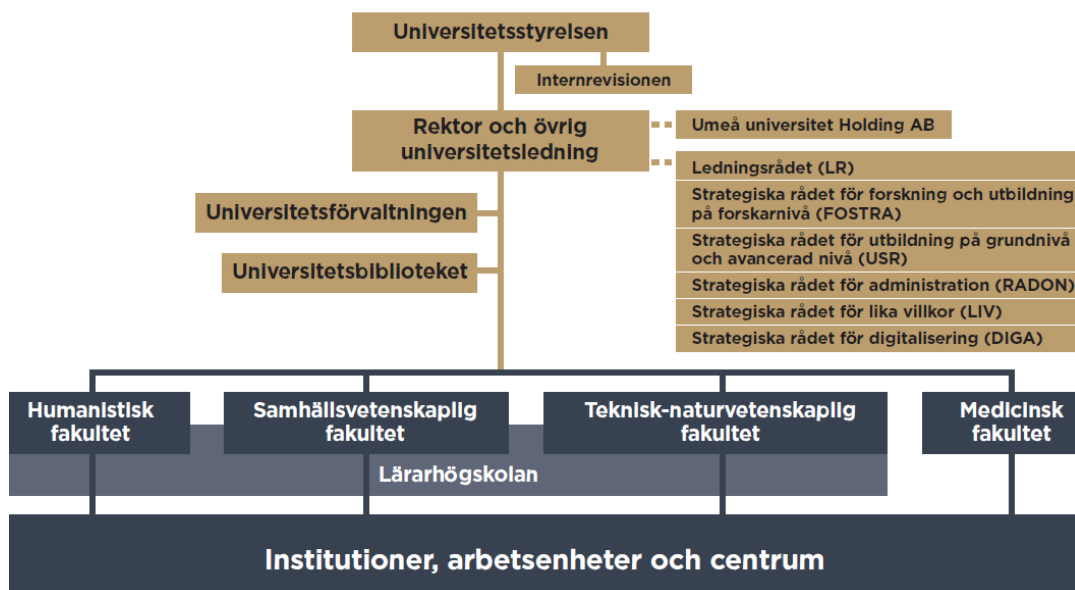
Universitetsstyrelsen

Internrevisionen

Rektor och övrig universitetsledning

Umeå universitet Holding AB

Ledningsrådet (LR)

Strategiska rådet för forskning och utbildning på forskarnivå (FOSTRA)

Strategiska rådet för utbildning på grundnivå och avancerad nivå (USR)

Strategiska rådet för administration (RADON)

Strategiska rådet för lika villkor (LIV)

Strategiska rådet för digitalisering (DIGA)

Universitetsförvaltningen

Universitetsbiblioteket

Humanistisk fakultet

Samhällsvetenskaplig fakultet

Teknisk-naturvetenskaplig fakultet

Medicinsk fakultet

Lärarhögskolan

Institutioner, arbetsenheter och centrum